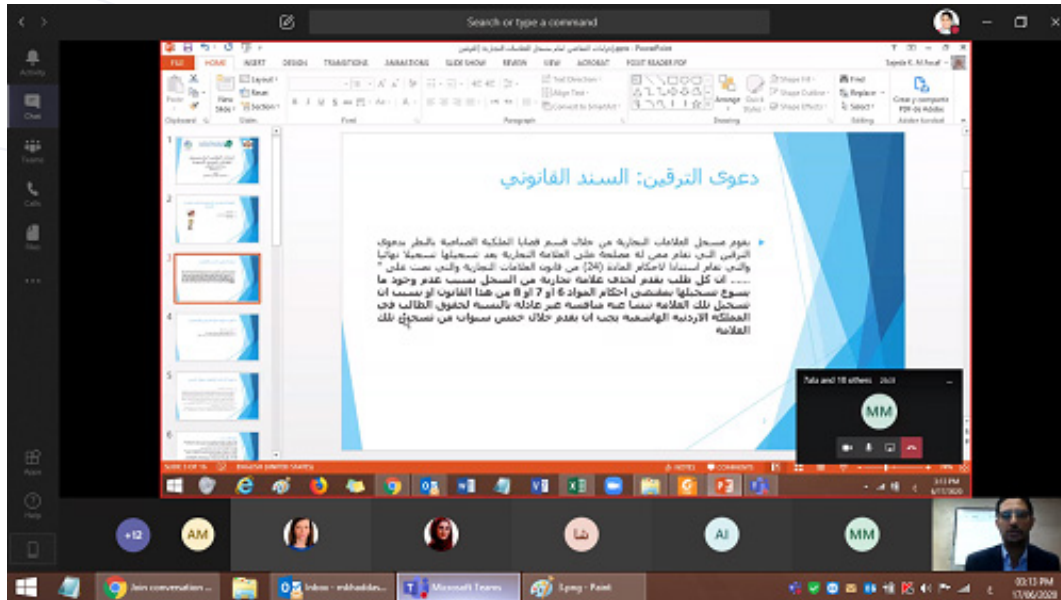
Search or type a command

Activity
Chat
Teams
Calls
Files
Apps
Help

FILE HOME INSERT DESIGN TRANSITIONS ANIMATIONS SLIDE SHOW REVIEW VIEW ACROBAT FOXIT READER PDF

Clipboard Slides Font Paragraph Drawing Editing Adobe Acrobat

دعوى الترقين: السند القانوني

يقوم مسجل العلامات التجارية من خلال قسم قضايا الملكية الصناعية بالنظر بدعوى الترقين التي تقام ممن له مصلحة على العلامة التجارية بعد تسجيلها تسجيلا نهائيا والتي تقام استنادا لاحكام المادة (24) من قانون العلامات التجارية والتي نصت على " .... ان كل طلب يقدم لحذف علامة تجارية من السجل بسبب عدم وجود ما يسوغ تسجيلها بمقتضى احكام المواد 6 او 7 او 8 من هذا القانون او بسبب ان تسجيل تلك العلامة سببا عنه منافسة غير عادلة بالنسبة لحقوق الطالب في المملكة الاردنية الهاشمية يجب ان يقدم خلال خمس سنوات من تسجيل تلك العلامة

Zata and 10 others 26:03

MM

SLIDE 3 OF 16 ENGLISH (UNITED STATES) NOTES COMMENTS

+12 AM AI MM

Join conversation ... Inbox - mkhaddas... Microsoft Teams Lpng - Paint

03:13 PM
17/06/2020